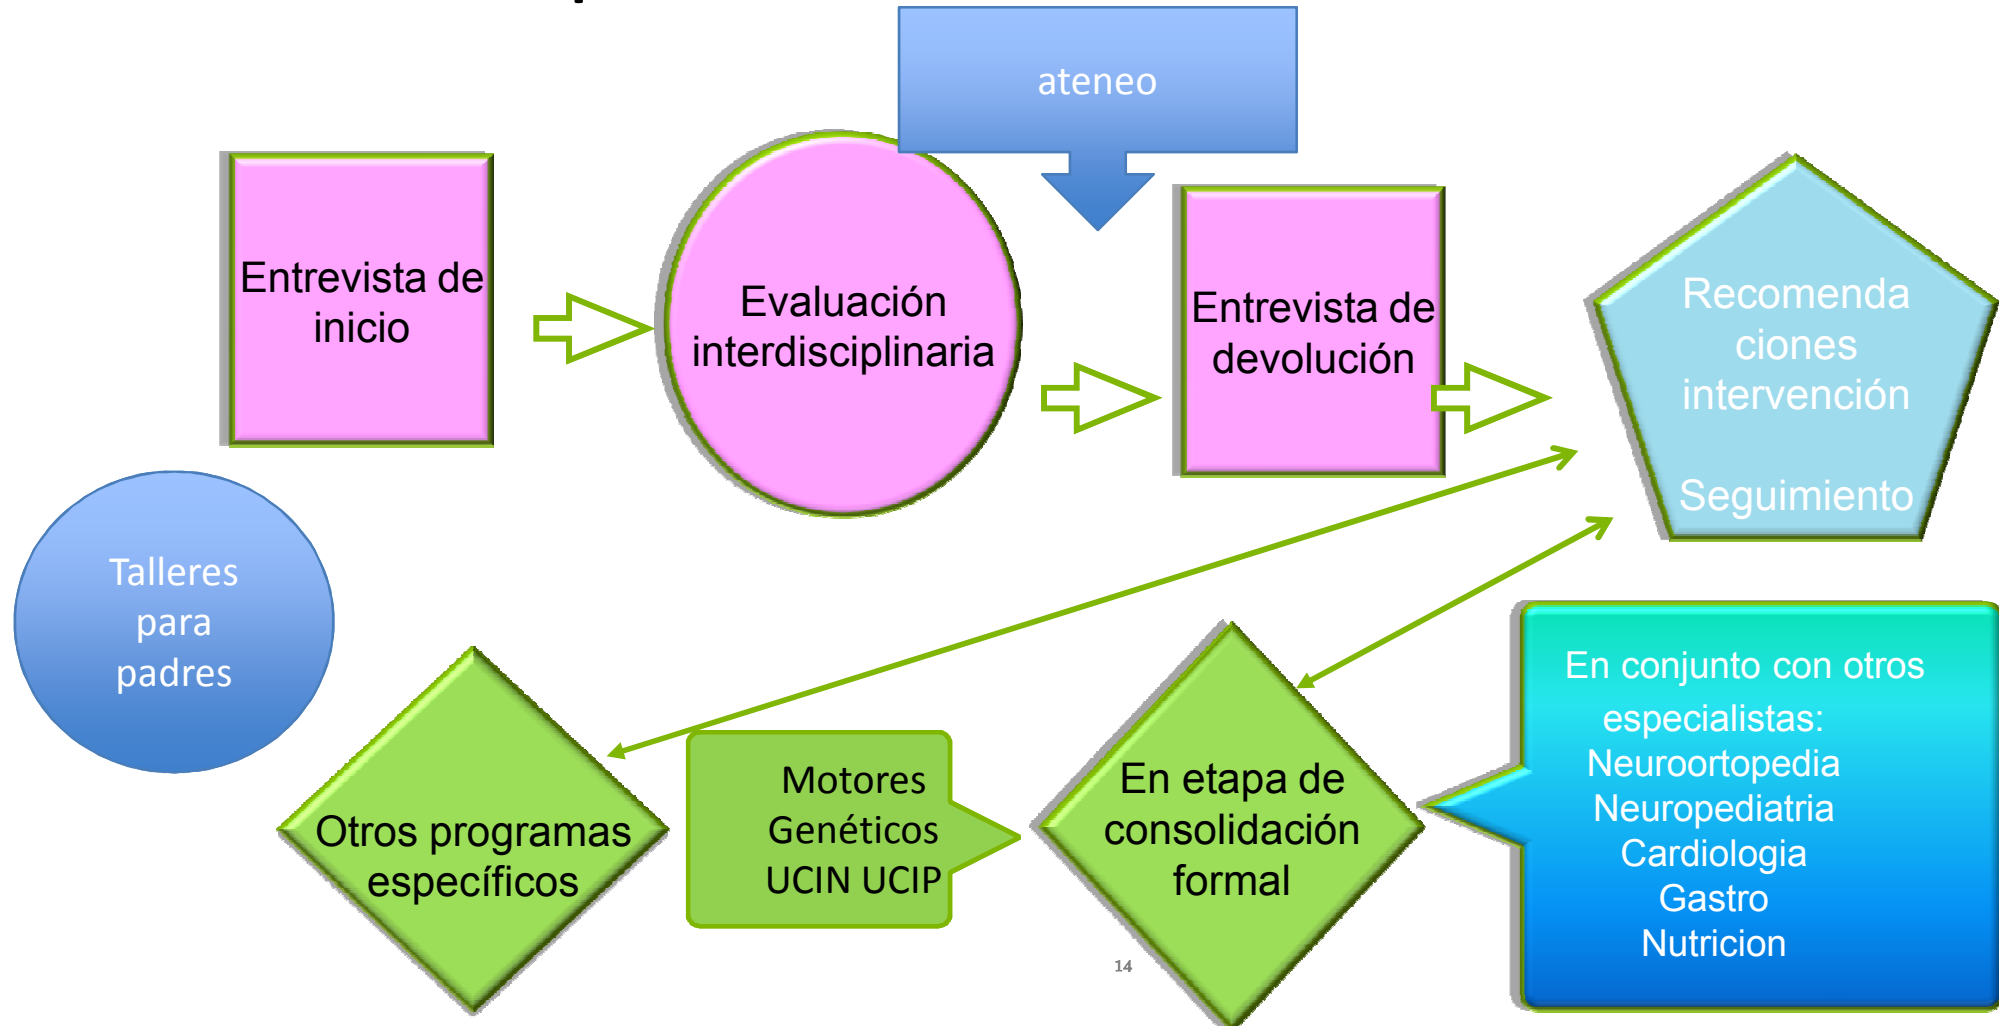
ateneo

Entrevista de inicio

Evaluación interdisciplinaria

Entrevista de devolución

Recomenda ciones intervención

Seguimiento

Talleres para padres

Otros programas específicos

Motores Genéticos UCIN UCIP

En etapa de consolidación formal

En conjunto con otros especialistas:
Neuroortopedia
Neuropediatria
Cardiologia
Gastro
Nutricion

14